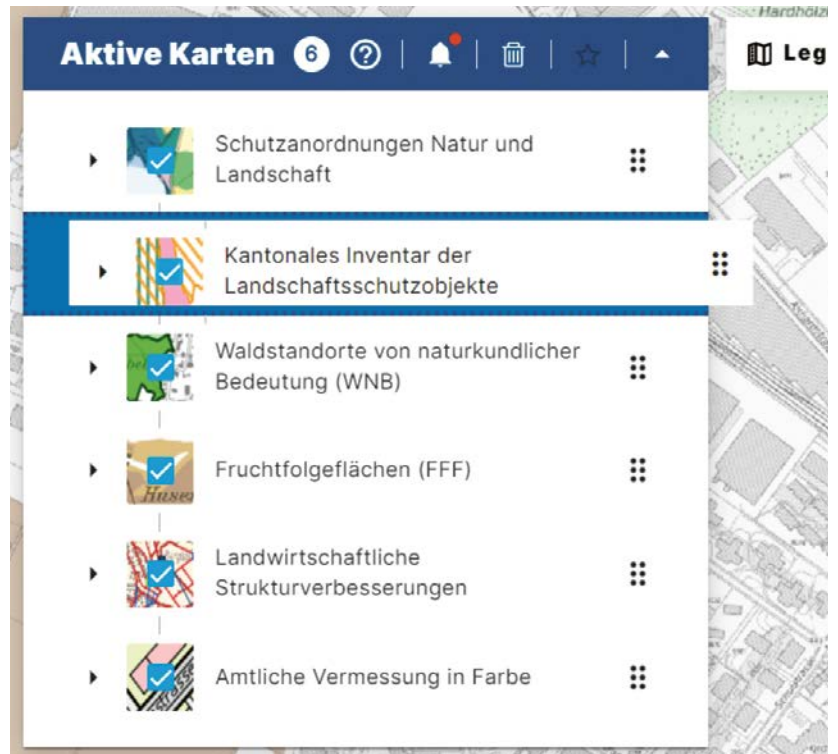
Hardhölzli

Aktive Karten 6

Leg

Schutzanordnungen Natur und Landschaft

Kantonales Inventar der Landschaftsschutzobjekte

Waldstandorte von naturkundlicher Bedeutung (WNB)

Fruchtfolgeflächen (FFF)

Landwirtschaftliche Strukturverbesserungen

Amtliche Vermessung in Farbe